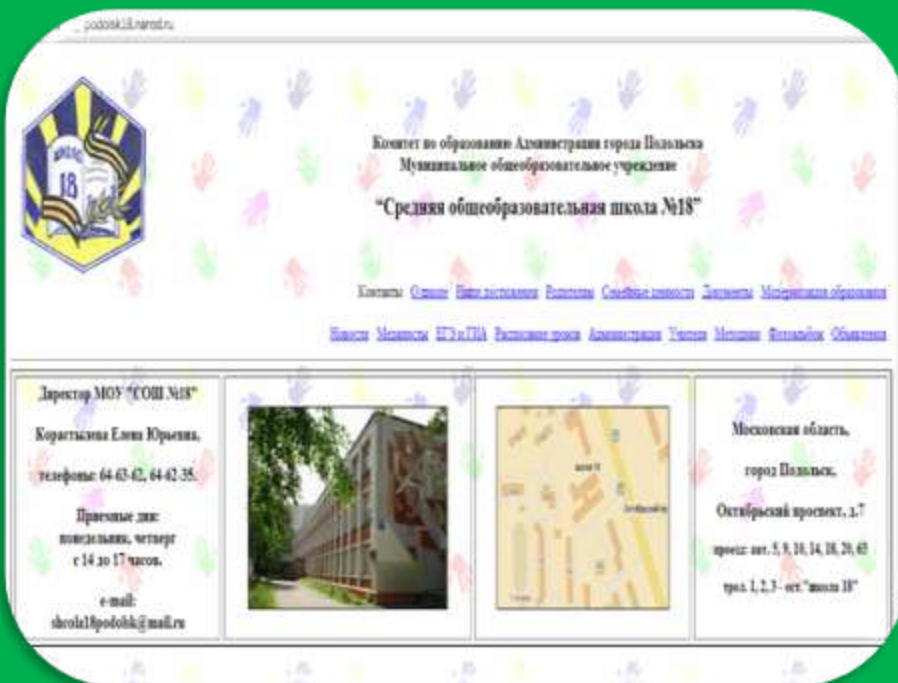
podolsk18.narod.ru

Комитет по образованию Администрации города Подольска
Муниципальное общеобразовательное учреждение
"Средняя общеобразовательная школа №18"

Контакты: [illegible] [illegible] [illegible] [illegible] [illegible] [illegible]

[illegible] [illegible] ЕГЭ и ГИА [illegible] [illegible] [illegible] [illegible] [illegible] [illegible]

Директор МОУ "СОШ №18"

Корастылева Елена Юрьевна,

телефоны: 64-63-62, 64-62-35.

Приемные дни:
понедельник, четверг
с 14 до 17 часов.

e-mail:
shcola18podolsk@mail.ru

Московская область,

город Подольск,

Октябрьский проспект, д.7

проезд: авт. 5, 9, 10, 14, 18, 20, 65

трол. 1, 2, 3 - ост."школа 18"